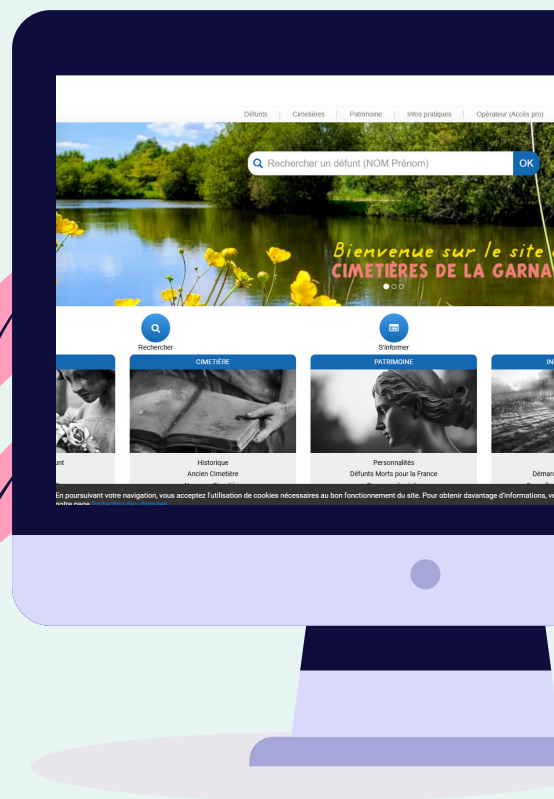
Défunts | Cimetières | Patrimoine | Infos pratiques | Opérateur (Accès pro)

Rechercher un défunt (NOM Prénom)

OK

Bienvenue sur le site
CIMETIÈRES DE LA GARNA

Rechercher

S'informer

CIMETIÈRE

PATRIMOINE

IN

unt

Historique
Ancien Cimetière

Personnalités
Défunts Morts pour la France

Démar

En poursuivant votre navigation, vous acceptez l'utilisation de cookies nécessaires au bon fonctionnement du site. Pour obtenir davantage d'informations, v
notre page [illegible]